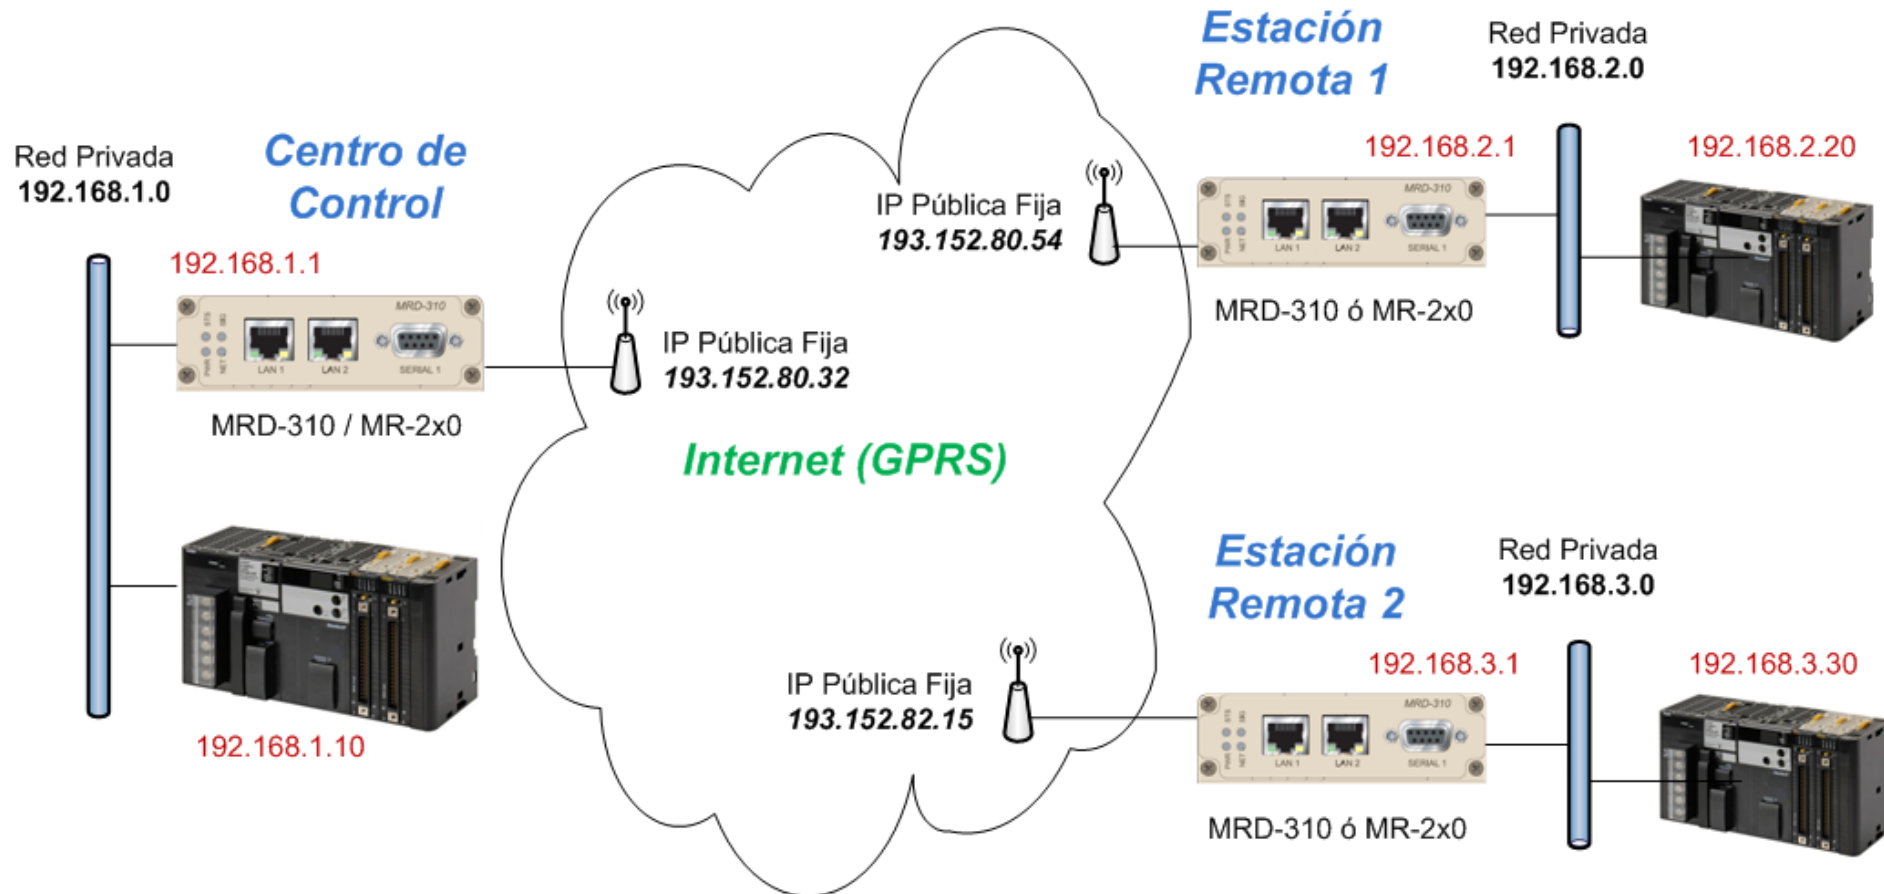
Red Privada
192.168.1.0

Centro de Control

192.168.1.1

MRD-310

LAN 1 LAN 2 SERIAL 1

MRD-310 / MR-2x0

192.168.1.10

IP Pública Fija
193.152.80.32

IP Pública Fija
193.152.80.54

Internet (GPRS)

IP Pública Fija
193.152.82.15

Estación Remota 1

Red Privada
192.168.2.0

192.168.2.1

192.168.2.20

MRD-310

LAN 1 LAN 2 SERIAL 1

MRD-310 ó MR-2x0

Estación Remota 2

Red Privada
192.168.3.0

192.168.3.1

192.168.3.30

MRD-310

LAN 1 LAN 2 SERIAL 1

MRD-310 ó MR-2x0